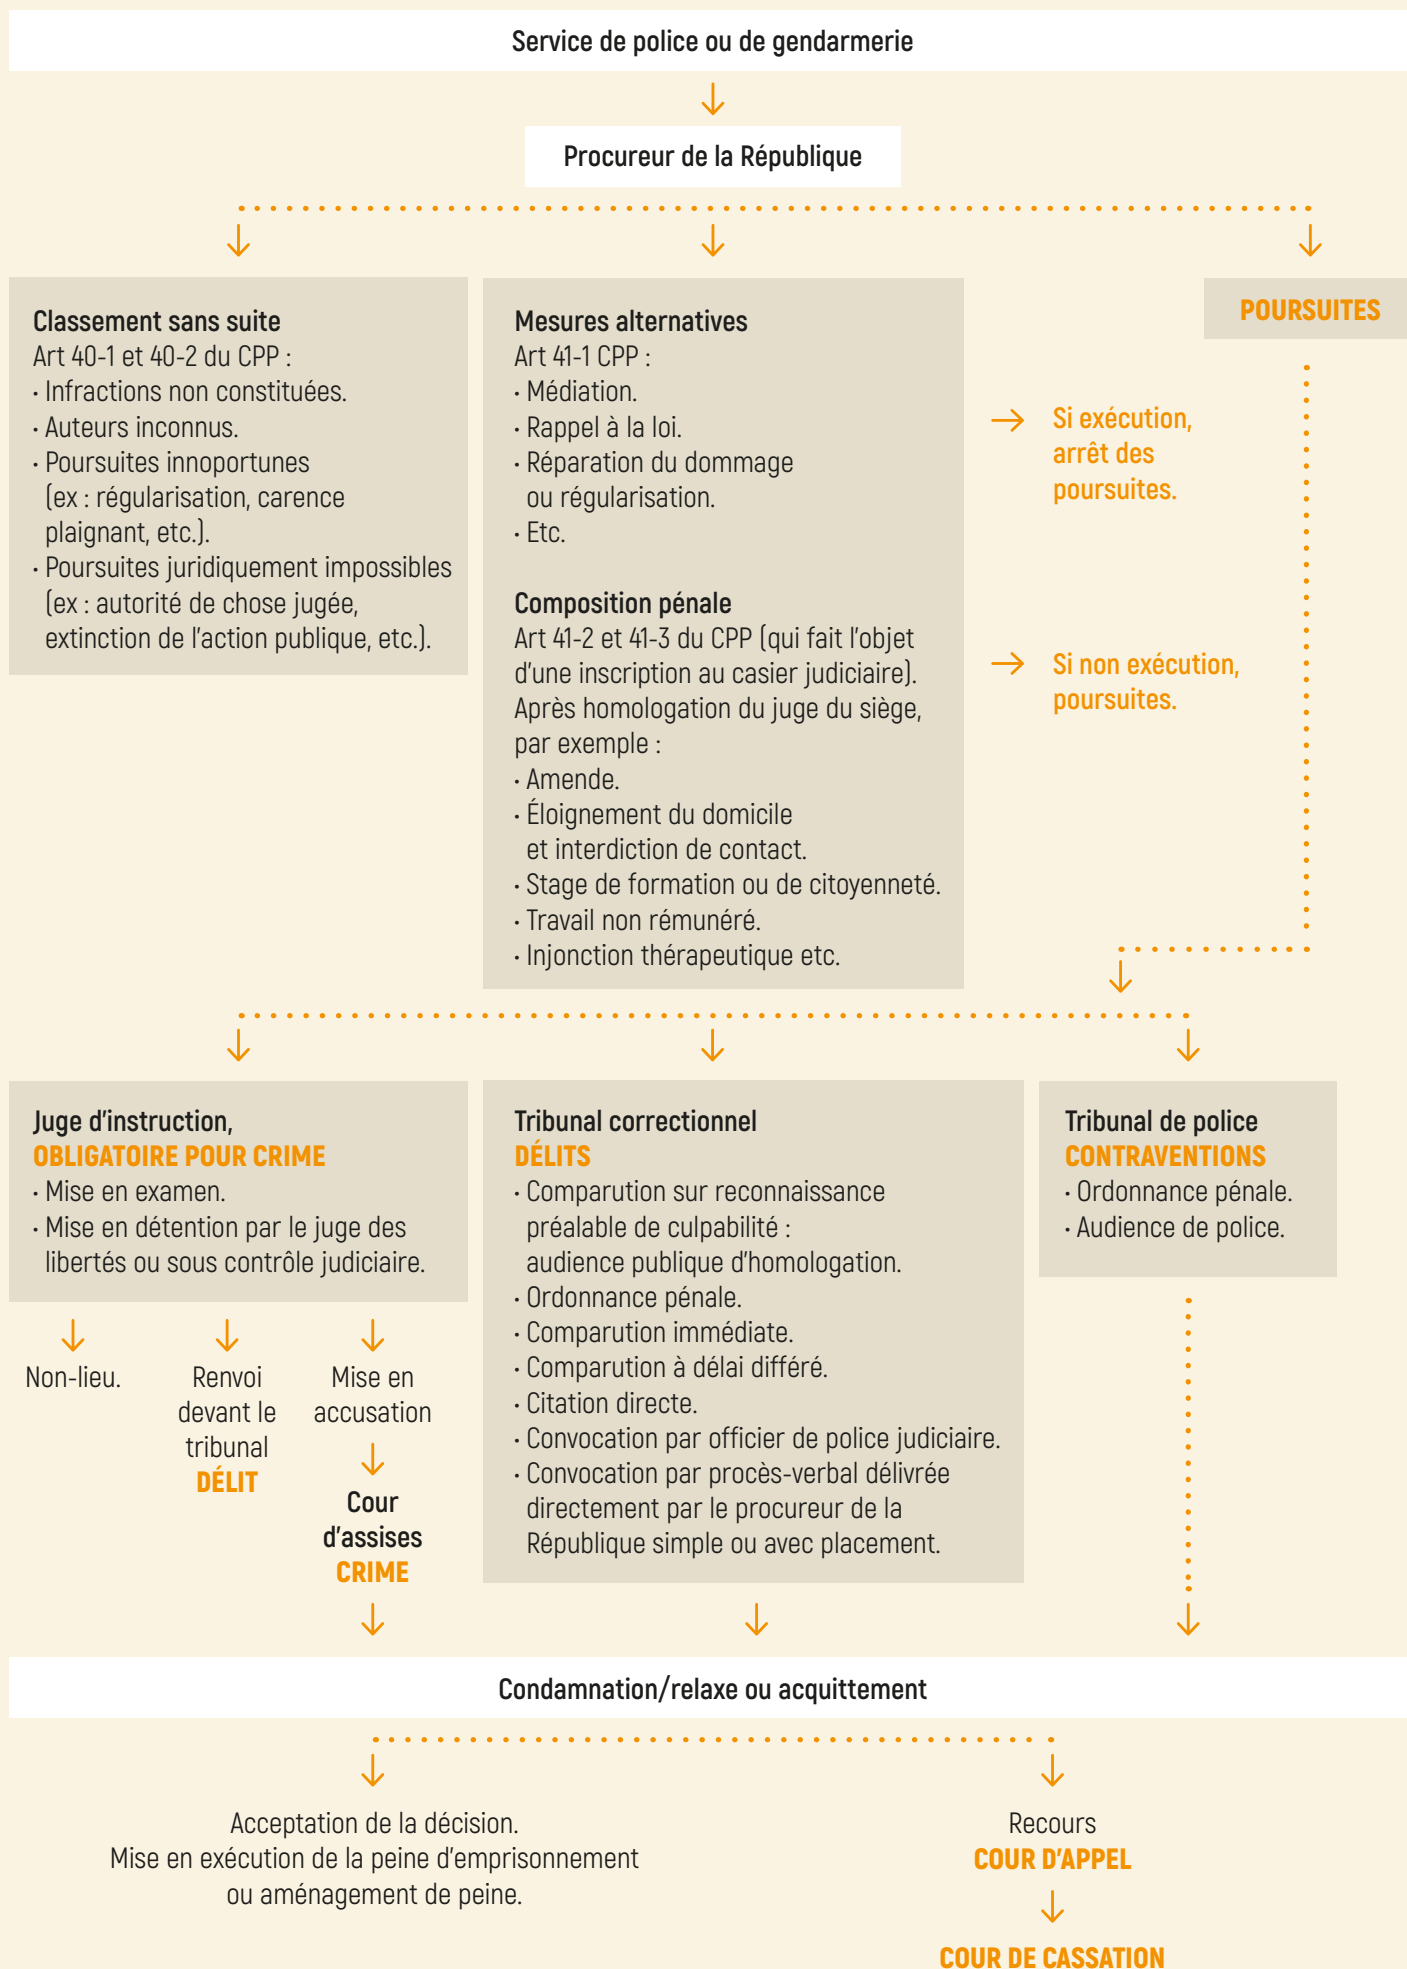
Service de police ou de gendarmerie

Procureur de la République

Classement sans suite
Art 40-1 et 40-2 du CPP :
· Infractions non constituées.
· Auteurs inconnus.
· Poursuites innoportunes (ex : régularisation, carence plaignant, etc.).
· Poursuites juridiquement impossibles (ex : autorité de chose jugée, extinction de l'action publique, etc.).

Mesures alternatives
Art 41-1 CPP :
· Médiation.
· Rappel à la loi.
· Réparation du dommage ou régularisation.
· Etc.

Composition pénale
Art 41-2 et 41-3 du CPP (qui fait l'objet d'une inscription au casier judiciaire). Après homologation du juge du siège, par exemple :
· Amende.
· Éloignement du domicile et interdiction de contact.
· Stage de formation ou de citoyenneté.
· Travail non rémunéré.
· Injonction thérapeutique etc.

POURSUITES

Si exécution, arrêt des poursuites.

Si non exécution, poursuites.

Juge d'instruction,
OBLIGATOIRE POUR CRIME
· Mise en examen.
· Mise en détention par le juge des libertés ou sous contrôle judiciaire.

Non-lieu.

Renvoi devant le tribunal
DÉLIT

Mise en accusation

Cour d'assises
CRIME

Tribunal correctionnel
DÉLITS
· Comparution sur reconnaissance préalable de culpabilité : audience publique d'homologation.
· Ordonnance pénale.
· Comparution immédiate.
· Comparution à délai différé.
· Citation directe.
· Convocation par officier de police judiciaire.
· Convocation par procès-verbal délivrée directement par le procureur de la République simple ou avec placement.

Tribunal de police
CONTRAVENTIONS
· Ordonnance pénale.
· Audience de police.

Condamnation/relaxe ou acquittement

Acceptation de la décision.
Mise en exécution de la peine d'emprisonnement ou aménagement de peine.

Recours
COUR D'APPEL

COUR DE CASSATION